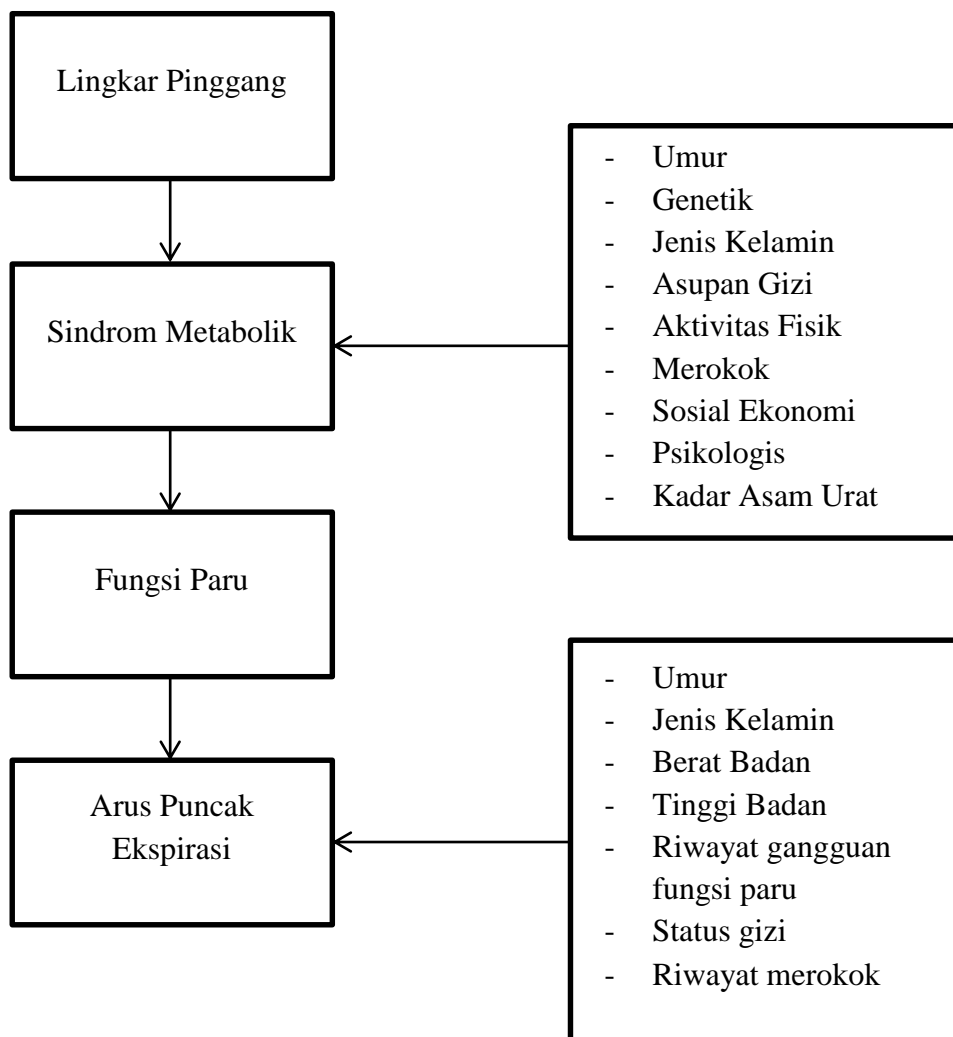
Lingkar Pinggang

Sindrom Metabolik

Fungsi Paru

Arus Puncak Ekspirasi

- Umur
- Genetik
- Jenis Kelamin
- Asupan Gizi
- Aktivitas Fisik
- Merokok
- Sosial Ekonomi
- Psikologis
- Kadar Asam Urat

- Umur
- Jenis Kelamin
- Berat Badan
- Tinggi Badan
- Riwayat gangguan fungsi paru
- Status gizi
- Riwayat merokok